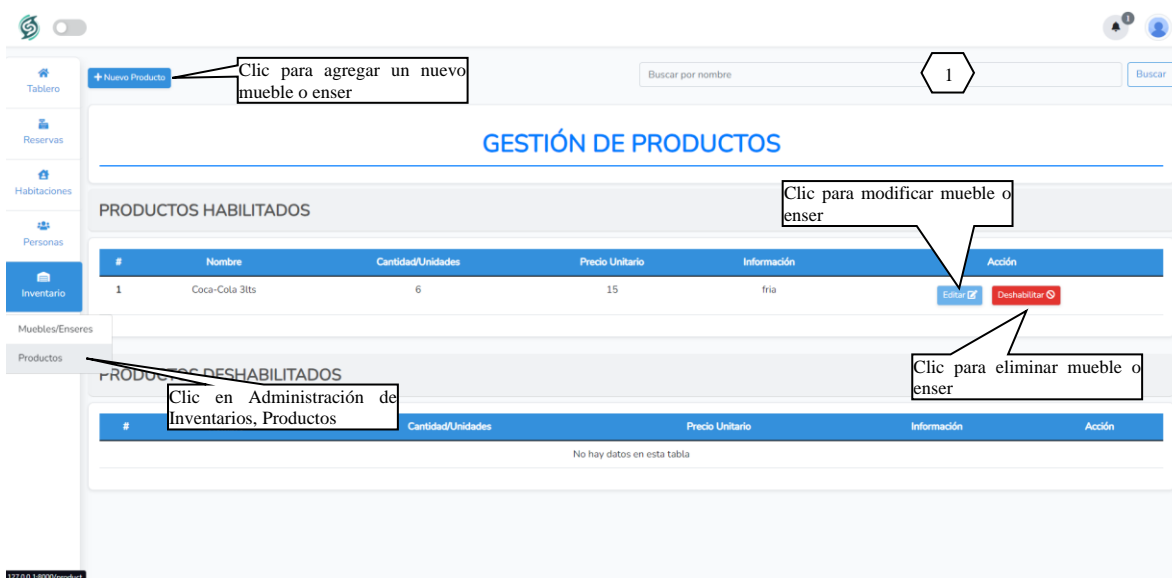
Tablero
Reservas
Habitaciones
Personas
Inventario
Muebles/Enseres
Productos

+ Nuevo Producto

Clic para agregar un nuevo mueble o enser

Buscar por nombre

1

Buscar

GESTIÓN DE PRODUCTOS

PRODUCTOS HABILITADOS

Clic para modificar mueble o enser

| # | Nombre | Cantidad/Unidades | Precio Unitario | Información | Acción |
|---|---|---|---|---|---|
| 1 | Coca-Cola 3lts | 6 | 15 | fria | Editar Deshabilitar |

Clic para eliminar mueble o enser

PRODUCTOS DESHABILITADOS

Clic en Administración de Inventarios, Productos

| # | Nombre | Cantidad/Unidades | Precio Unitario | Información | Acción |
|---|---|---|---|---|---|
| No hay datos en esta tabla | | | | | |

127.0.0.1:8000/product